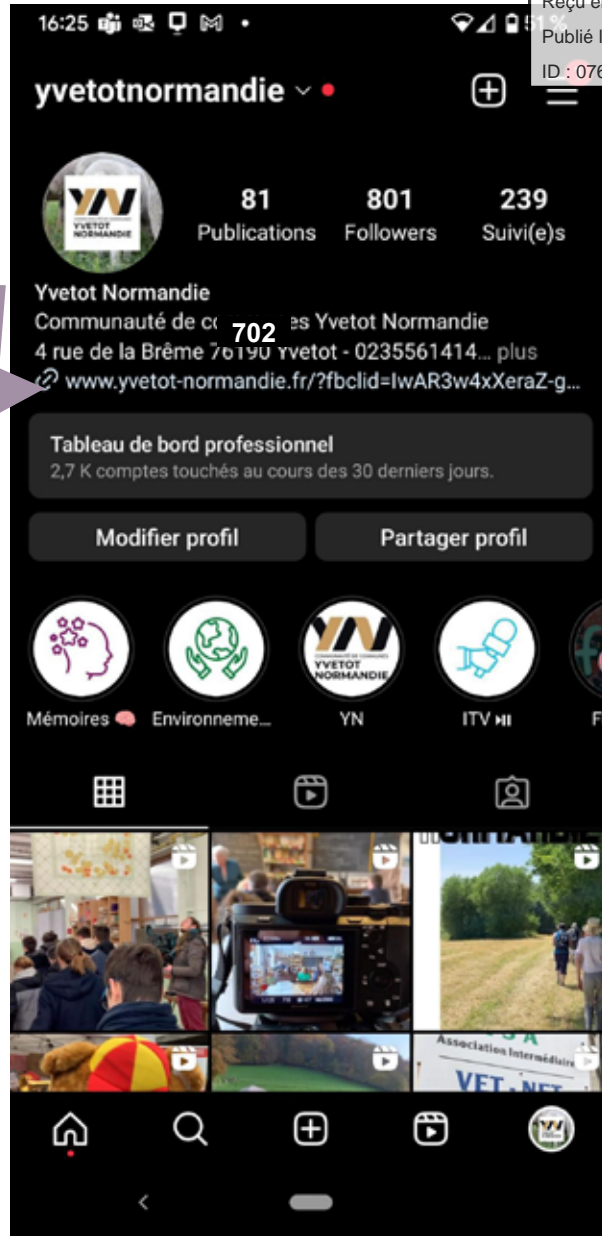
16:25

51 %

Reçu e

Publié l

ID : 076

yvetotnormandie

YN
COMMUNAUTÉ DE COMMUNES
YVETOT
NORMANDIE

81
Publications

801
Followers

239
Suivi(e)s

Yvetot Normandie
Communauté de c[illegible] 702 es Yvetot Normandie
4 rue de la Brême 76190 Yvetot - 0235561414... plus
www.yvetot-normandie.fr/?fbclid=IwAR3w4xXeraZ-g...

Tableau de bord professionnel
2,7 K comptes touchés au cours des 30 derniers jours.

Modifier profil

Partager profil

Mémoires

Environneme...

YN
YVETOT
NORMANDIE

YN

ITV

F

Association Intermédiaire
VET NET